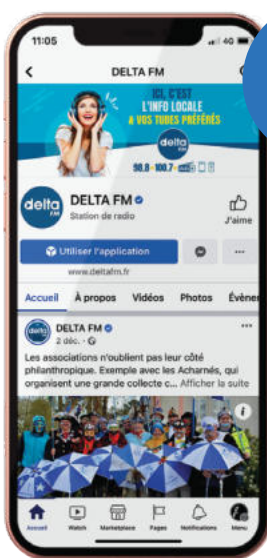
11:05
4G
DELTA FM
ICI, C'EST L'INFO LOCALE & VOS TUBES PRÉFÉRÉS
delta fm
90.8 - 100.7
delta fm
DELTA FM
Station de radio
J'aime
Utiliser l'application
...
www.deltafm.fr
Accueil
À propos
Vidéos
Photos
Évène
delta fm
DELTA FM
2 déc. ·
...
Les associations n'oublient pas leur côté philanthropique. Exemple avec les Acharnés, qui organisent une grande collecte c... Afficher la suite
Accueil
Watch
Marketplace
Pages
Notifications
Menu